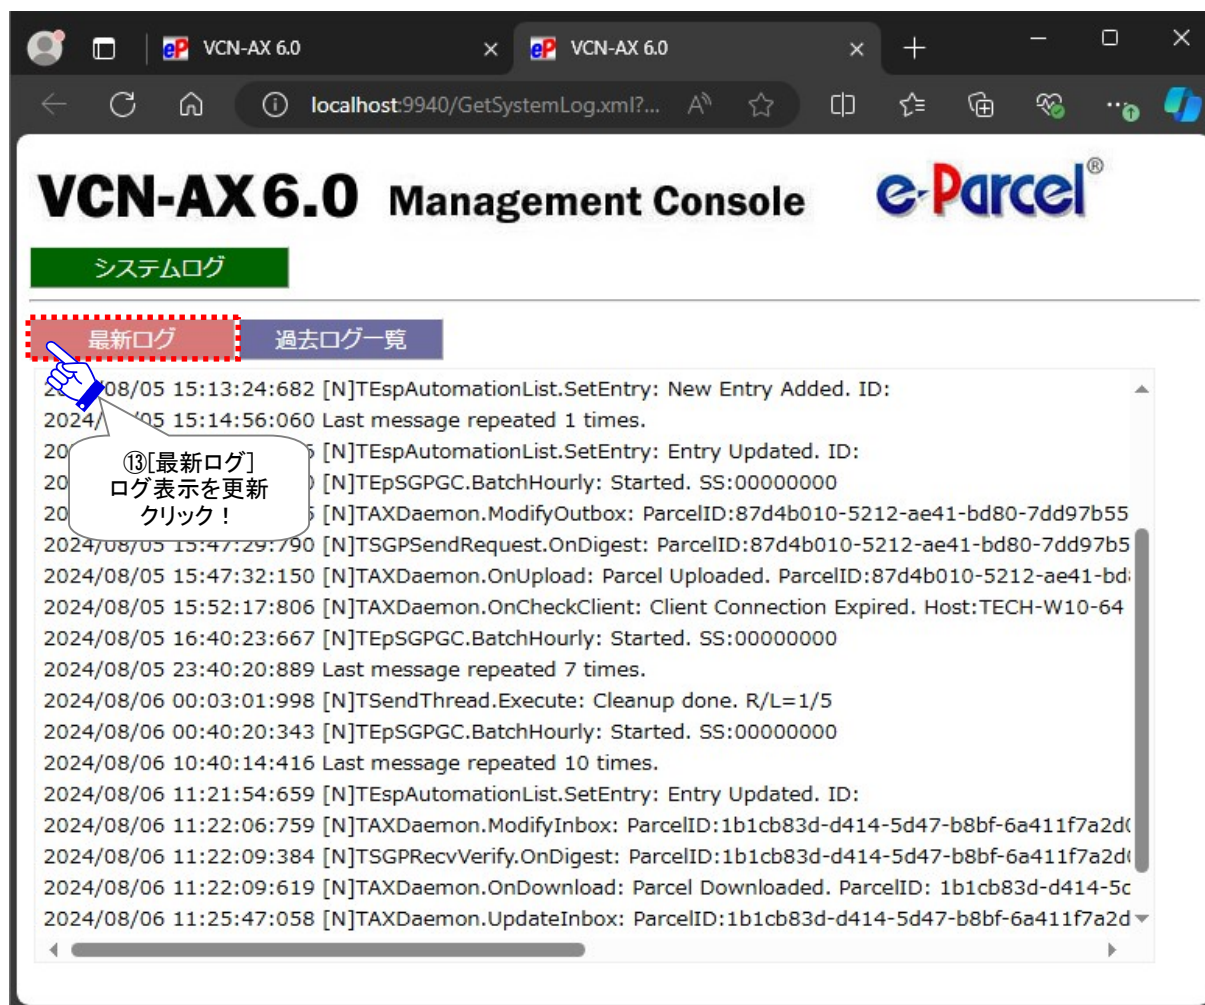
eP VCN-AX 6.0 ×
eP VCN-AX 6.0 ×
localhost:9940/GetSystemLog.xml?...

VCN-AX 6.0 Management Console
e-Parcel®

システムログ

最新ログ
過去ログ一覧

⑬[最新ログ]
ログ表示を更新
クリック！

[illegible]08/05 15:13:24:682 [N]TEspAutomationList.SetEntry: New Entry Added. ID:
2024/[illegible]05 15:14:56:060 Last message repeated 1 times.
20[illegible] [N]TEspAutomationList.SetEntry: Entry Updated. ID:
20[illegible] [N]TEpSGPGC.BatchHourly: Started. SS:00000000
20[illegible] [N]TAXDaemon.ModifyOutbox: ParcelID:87d4b010-5212-ae41-bd80-7dd97b55
2024/08/05 15:47:29:790 [N]TSGPSendRequest.OnDigest: ParcelID:87d4b010-5212-ae41-bd80-7dd97b5
2024/08/05 15:47:32:150 [N]TAXDaemon.OnUpload: Parcel Uploaded. ParcelID:87d4b010-5212-ae41-bd
2024/08/05 15:52:17:806 [N]TAXDaemon.OnCheckClient: Client Connection Expired. Host:TECH-W10-64
2024/08/05 16:40:23:667 [N]TEpSGPGC.BatchHourly: Started. SS:00000000
2024/08/05 23:40:20:889 Last message repeated 7 times.
2024/08/06 00:03:01:998 [N]TSendThread.Execute: Cleanup done. R/L=1/5
2024/08/06 00:40:20:343 [N]TEpSGPGC.BatchHourly: Started. SS:00000000
2024/08/06 10:40:14:416 Last message repeated 10 times.
2024/08/06 11:21:54:659 [N]TEspAutomationList.SetEntry: Entry Updated. ID:
2024/08/06 11:22:06:759 [N]TAXDaemon.ModifyInbox: ParcelID:1b1cb83d-d414-5d47-b8bf-6a411f7a2d
2024/08/06 11:22:09:384 [N]TSGPRecvVerify.OnDigest: ParcelID:1b1cb83d-d414-5d47-b8bf-6a411f7a2d
2024/08/06 11:22:09:619 [N]TAXDaemon.OnDownload: Parcel Downloaded. ParcelID: 1b1cb83d-d414-5c
2024/08/06 11:25:47:058 [N]TAXDaemon.UpdateInbox: ParcelID:1b1cb83d-d414-5d47-b8bf-6a411f7a2d